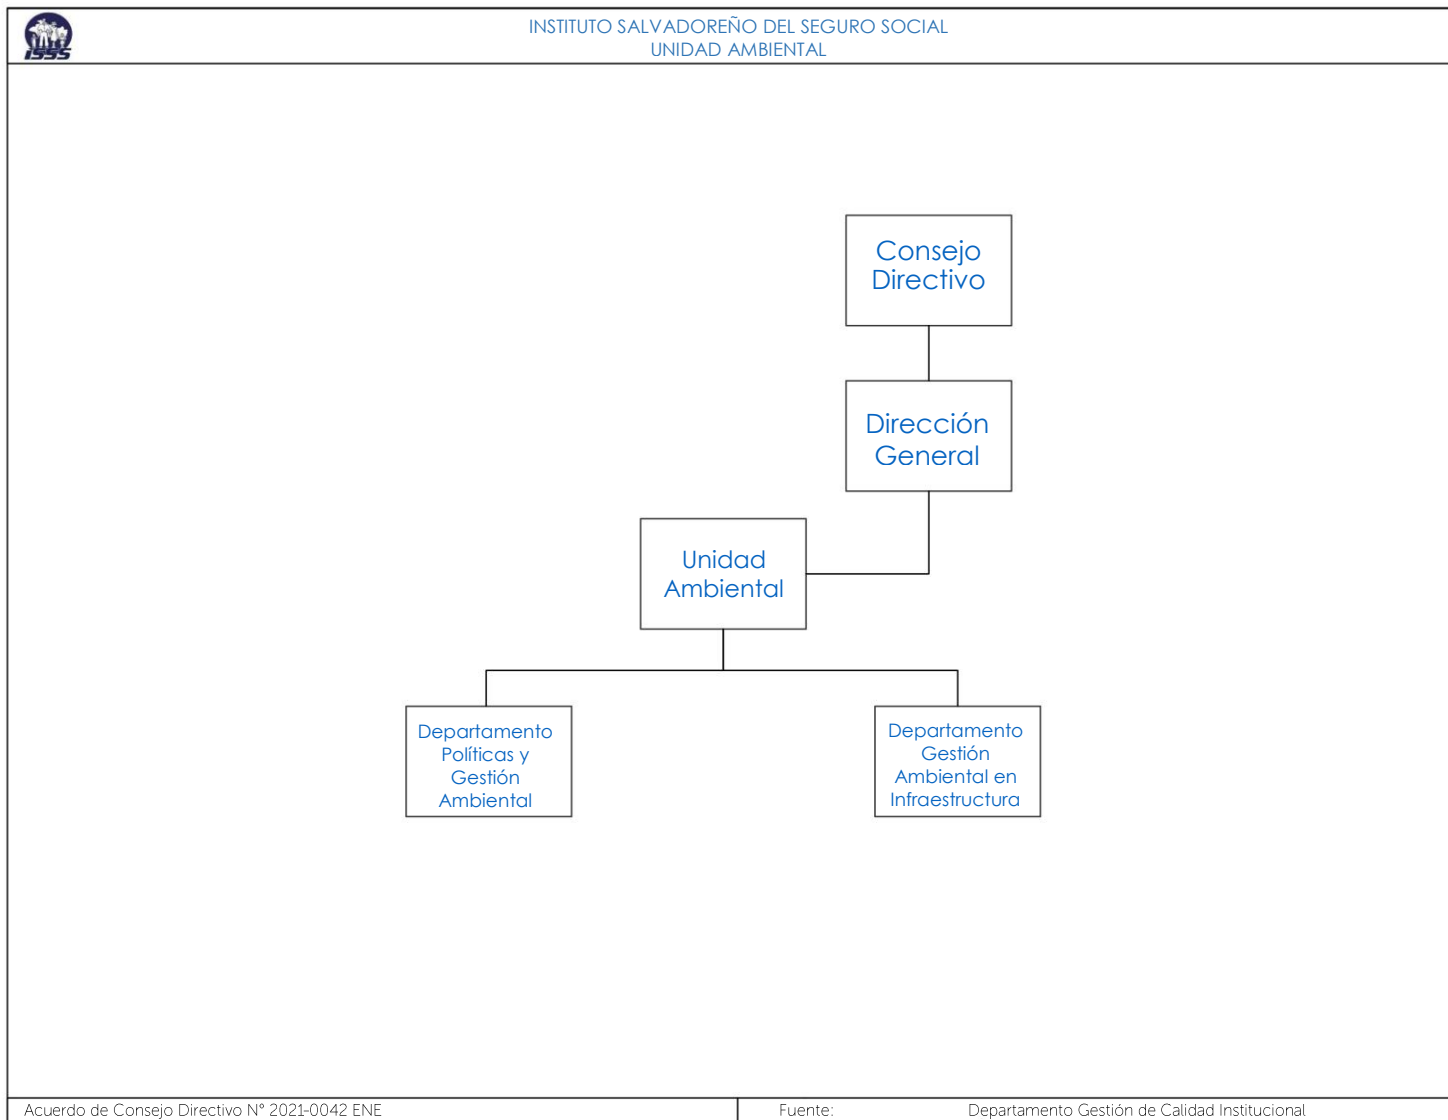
ISSS

INSTITUTO SALVADOREÑO DEL SEGURO SOCIAL
UNIDAD AMBIENTAL

Consejo Directivo

Dirección General

Unidad Ambiental

Departamento Políticas y Gestión Ambiental

Departamento Gestión Ambiental en Infraestructura

Acuerdo de Consejo Directivo N° 2021-0042 ENE

Fuente: Departamento Gestión de Calidad Institucional